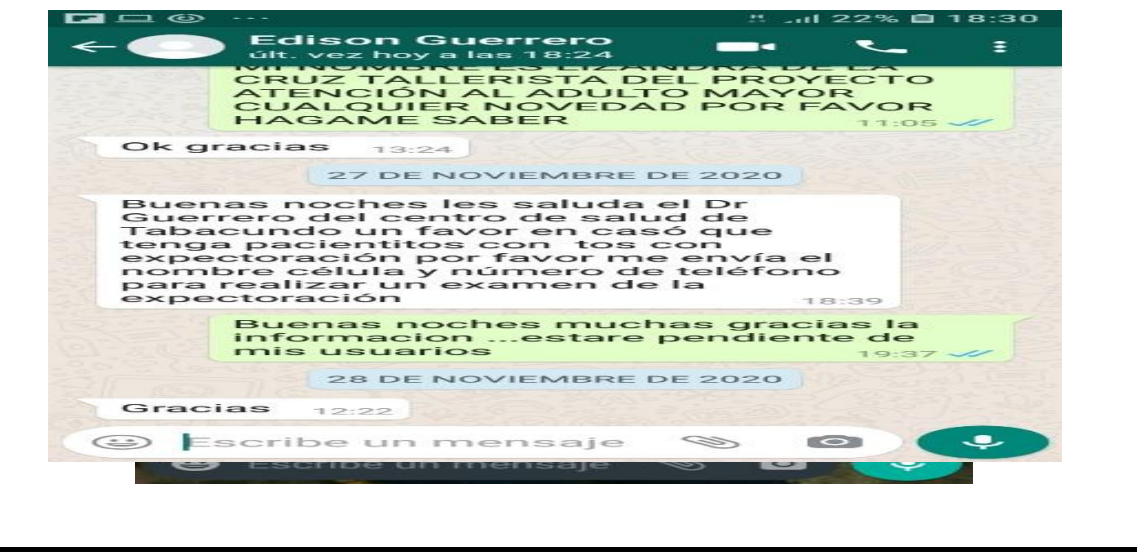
22% 18:30

Edison Guerrero
últ. vez hoy a las 18:24

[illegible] CRUZ TALLERISTA DEL PROYECTO ATENCIÓN AL ADULTO MAYOR CUALQUIER NOVEDAD POR FAVOR HAGAME SABER 11:05

Ok gracias 13:24

27 DE NOVIEMBRE DE 2020

Buenas noches les saluda el Dr Guerrero del centro de salud de Tabacundo un favor en casó que tenga pacientitos con tos con expectoración por favor me envía el nombre célula y número de teléfono para realizar un examen de la expectoración 18:39

Buenas noches muchas gracias la informacion ...estare pendiente de mis usuarios 19:37

28 DE NOVIEMBRE DE 2020

Gracias 12:22

Escribe un mensaje

Escribe un mensaje